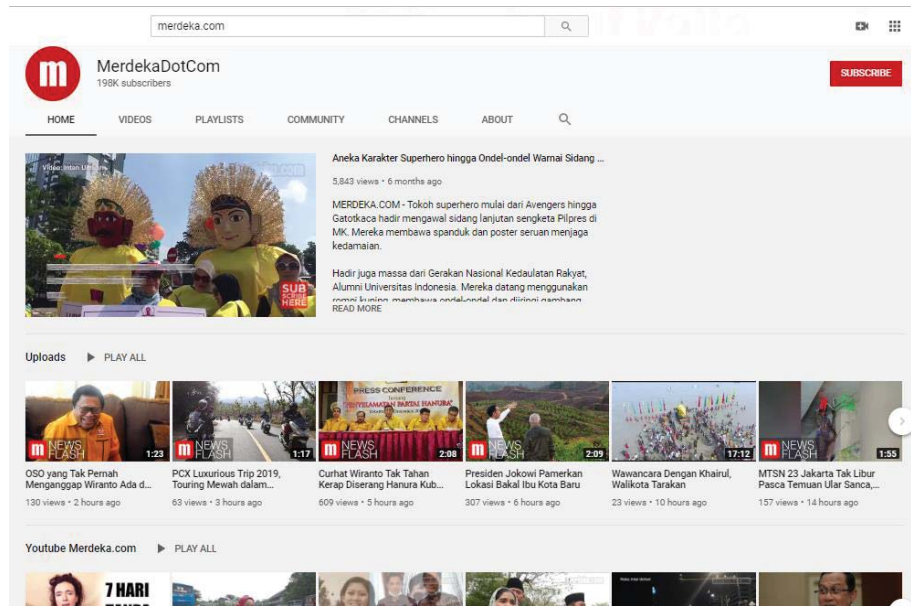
merdeka.com

MerdekaDotCom
198K subscribers

SUBSCRIBE

HOME VIDEOS PLAYLISTS COMMUNITY CHANNELS ABOUT

Video: Intan Umbari

SUB SCRIBE HERE

Aneka Karakter Superhero hingga Ondel-ondel Warnai Sidang ...

5,843 views • 6 months ago

MERDEKA.COM - Tokoh superhero mulai dari Avengers hingga Gatotkaca hadir mengawal sidang lanjutan sengketa Pilpres di MK. Mereka membawa spanduk dan poster seruan menjaga kedamaian.

Hadir juga massa dari Gerakan Nasional Kedaulatan Rakyat, Alumni Universitas Indonesia. Mereka datang menggunakan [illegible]

READ MORE

Uploads PLAY ALL

NEWS FLASH 1:23
OSO yang Tak Pernah Menganggap Wiranto Ada d...
130 views • 2 hours ago

NEWS FLASH 1:17
PCX Luxurious Trip 2019, Touring Mewah dalam...
63 views • 3 hours ago

PRESS CONFERENCE
PENYELAMATAN PARTAI HANURA
NEWS FLASH 2:08
Curhat Wiranto Tak Tahan Kerap Diserang Hanura Kub...
609 views • 5 hours ago

NEWS FLASH 2:09
Presiden Jokowi Pamerkan Lokasi Bakal Ibu Kota Baru
307 views • 6 hours ago

NEWS FLASH 17:12
Wawancara Dengan Khairul, Walikota Tarakan
23 views • 10 hours ago

NEWS FLASH 1:55
MTSN 23 Jakarta Tak Libur Pasca Temuan Ular Sanca,...
157 views • 14 hours ago

Youtube Merdeka.com PLAY ALL

7 HARI